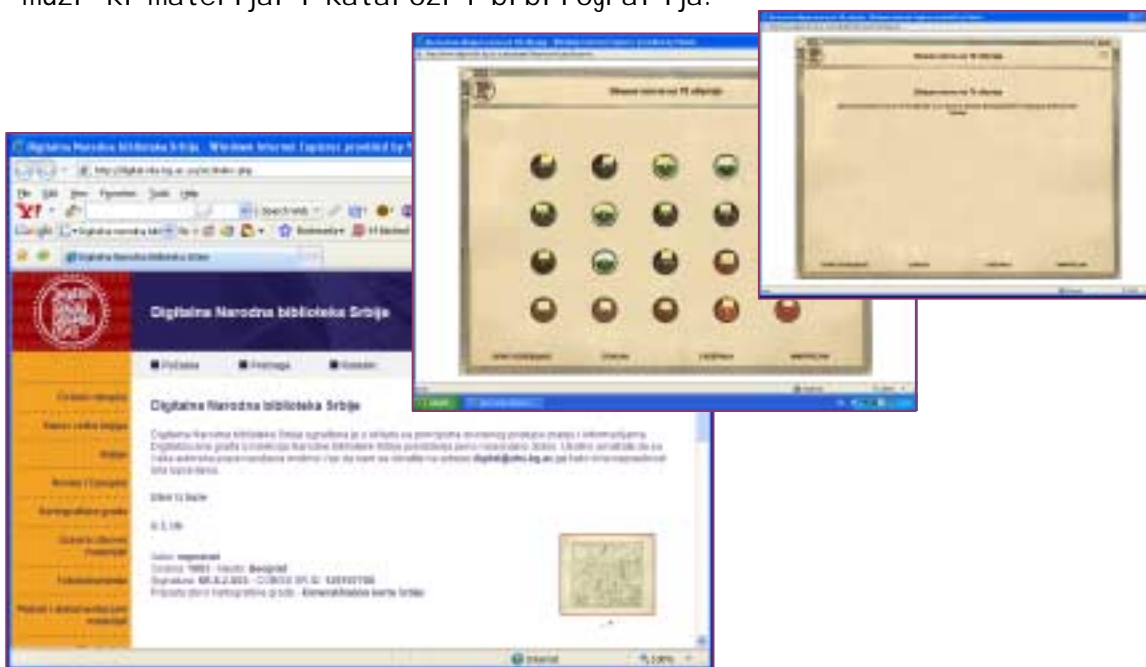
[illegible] materijal i katalozi i bibliografija.

Digitalna Narodna biblioteka Srbije - Windows Internet Explorer provided by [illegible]

Digitalna Narodna biblioteka Srbije

Digitalna Narodna biblioteka Srbije

Početna Pretraga Kontakt

Digitalna Narodna biblioteka Srbije

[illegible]

Internet 100%